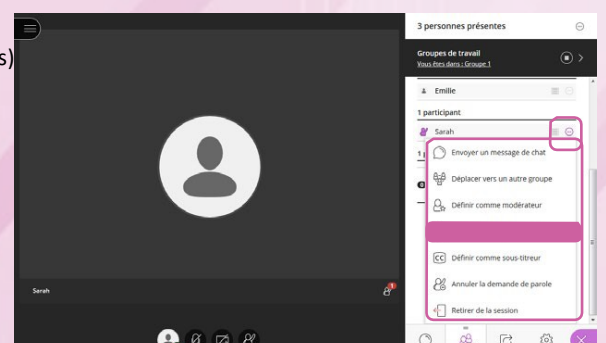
s)

Sarah

3 personnes présentes

Groupes de travail
Vous êtes dans : Groupe 1

Emilie

1 participant

Sarah

Envoyer un message de chat

Déplacer vers un autre groupe

Définir comme modérateur

Définir comme sous-titreur

Annuler la demande de parole

Retirer de la session